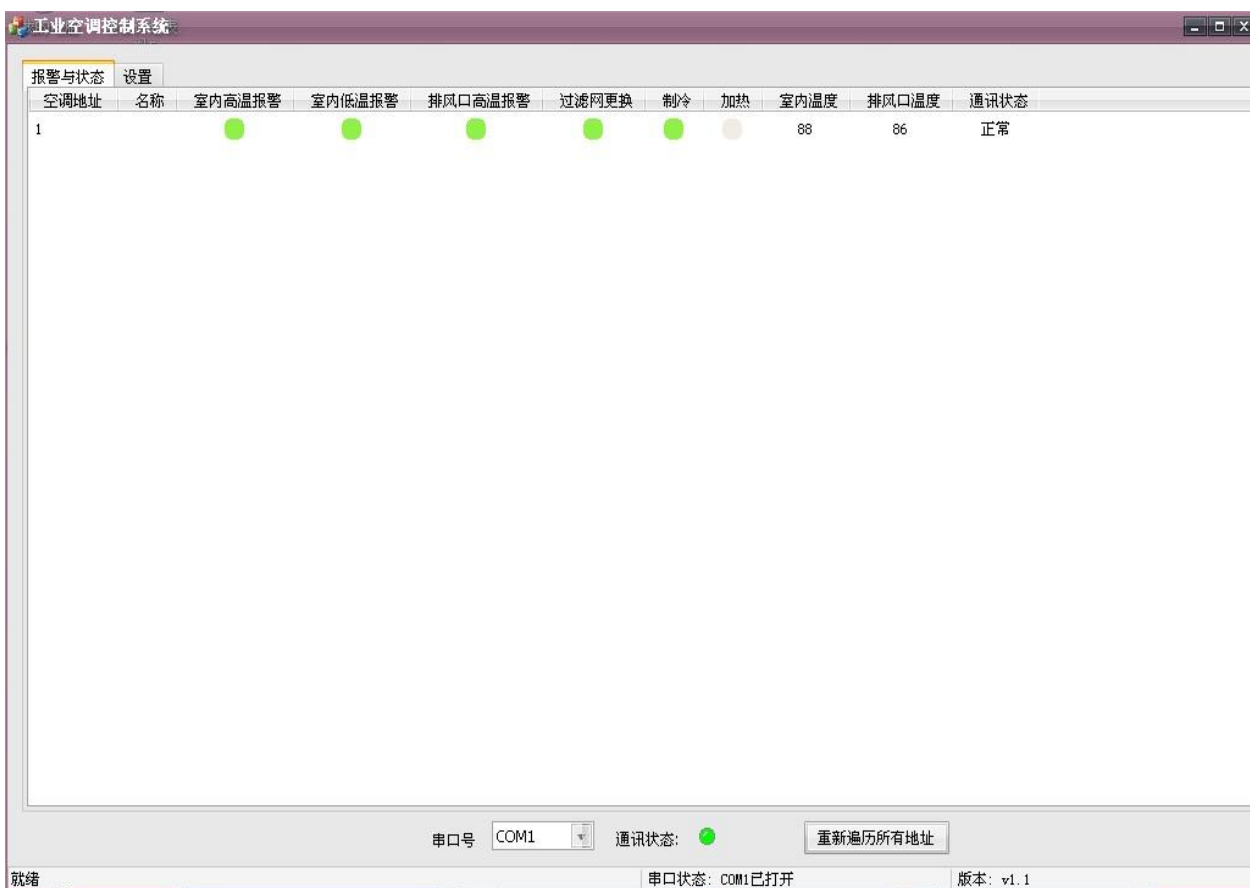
工业空调控制系统

报警与状态 设置

| 空调地址 | 名称 | 室内高温报警 | 室内低温报警 | 排风口高温报警 | 过滤网更换 | 制冷 | 加热 | 室内温度 | 排风口温度 | 通讯状态 |
|---|---|---|---|---|---|---|---|---|---|---|
| 1 | | | | | | | | 88 | 86 | 正常 |

串口号 COM1 通讯状态: 重新遍历所有地址

就绪 串口状态: COM1已打开 版本: v1.1